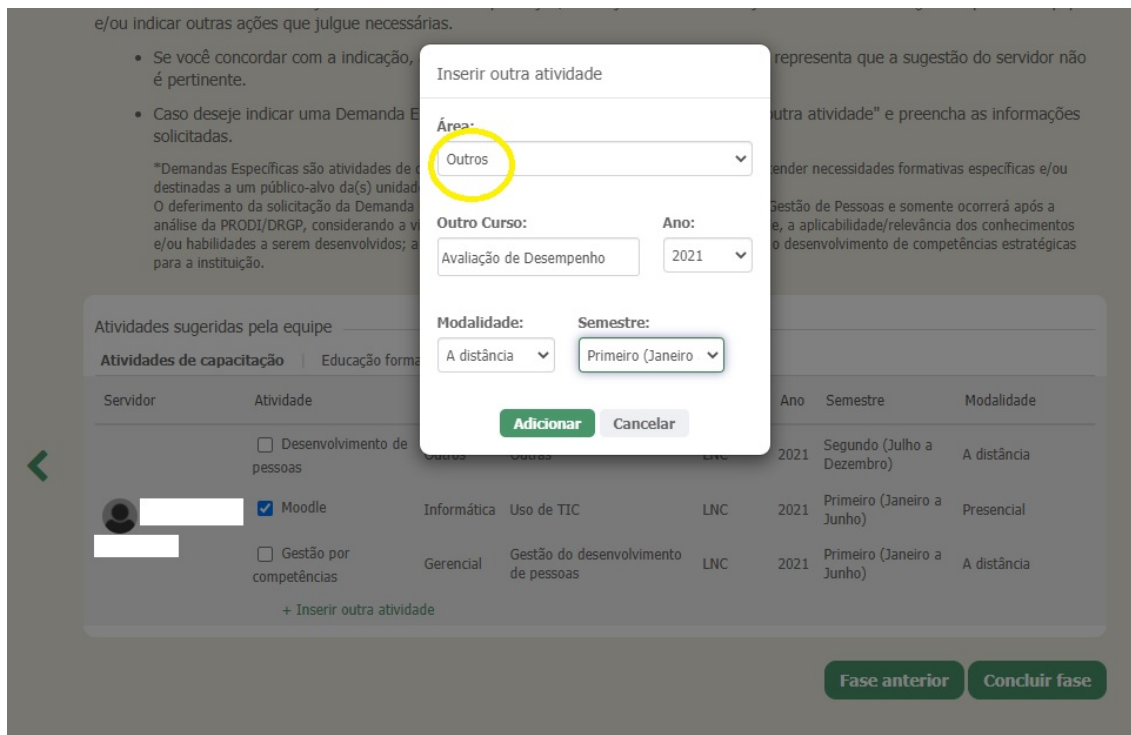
e/ou indicar outras ações que julgue necessárias.

• Se você concordar com a indicação, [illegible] representa que a sugestão do servidor não é pertinente.

• Caso deseje indicar uma Demanda E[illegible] outra atividade" e preencha as informações solicitadas.

*Demandas Específicas são atividades de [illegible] ender necessidades formativas específicas e/ou destinadas a um público-alvo da(s) unidad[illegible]
O deferimento da solicitação da Demanda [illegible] Gestão de Pessoas e somente ocorrerá após a análise da PRODI/DRGP, considerando a v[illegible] e, a aplicabilidade/relevância dos conhecimentos e/ou habilidades a serem desenvolvidos; a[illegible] o desenvolvimento de competências estratégicas para a instituição.

Inserir outra atividade

Área:
Outros

Outro Curso:
Avaliação de Desempenho

Ano:
2021

Modalidade:
A distância

Semestre:
Primeiro (Janeiro

Adicionar
Cancelar

Atividades sugeridas pela equipe

Atividades de capacitação | Educação forma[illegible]

| Servidor | Atividade | | | | Ano | Semestre | Modalidade |
|---|---|---|---|---|---|---|---|
| | ☐ Desenvolvimento de pessoas | Outros | Outras | LNC | 2021 | Segundo (Julho a Dezembro) | A distância |
| | ☑ Moodle | Informática | Uso de TIC | LNC | 2021 | Primeiro (Janeiro a Junho) | Presencial |
| | ☐ Gestão por competências | Gerencial | Gestão do desenvolvimento de pessoas | LNC | 2021 | Primeiro (Janeiro a Junho) | A distância |

+ Inserir outra atividade

Fase anterior
Concluir fase